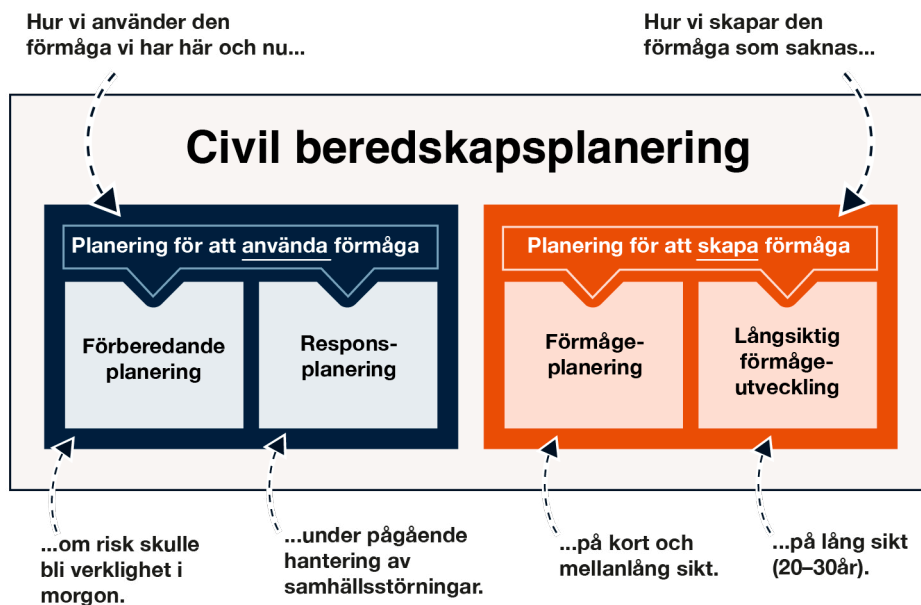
Hur vi använder den förmåga vi har här och nu...

Hur vi skapar den förmåga som saknas...

Civil beredskapsplanering

Planering för att använda förmåga

Förberedande planering

Responsplanering

Planering för att skapa förmåga

Förmågeplanering

Långsiktig förmågeutveckling

...om risk skulle bli verklighet i morgon.

...under pågående hantering av samhällsstörningar.

...på kort och mellanlång sikt.

...på lång sikt (20–30år).